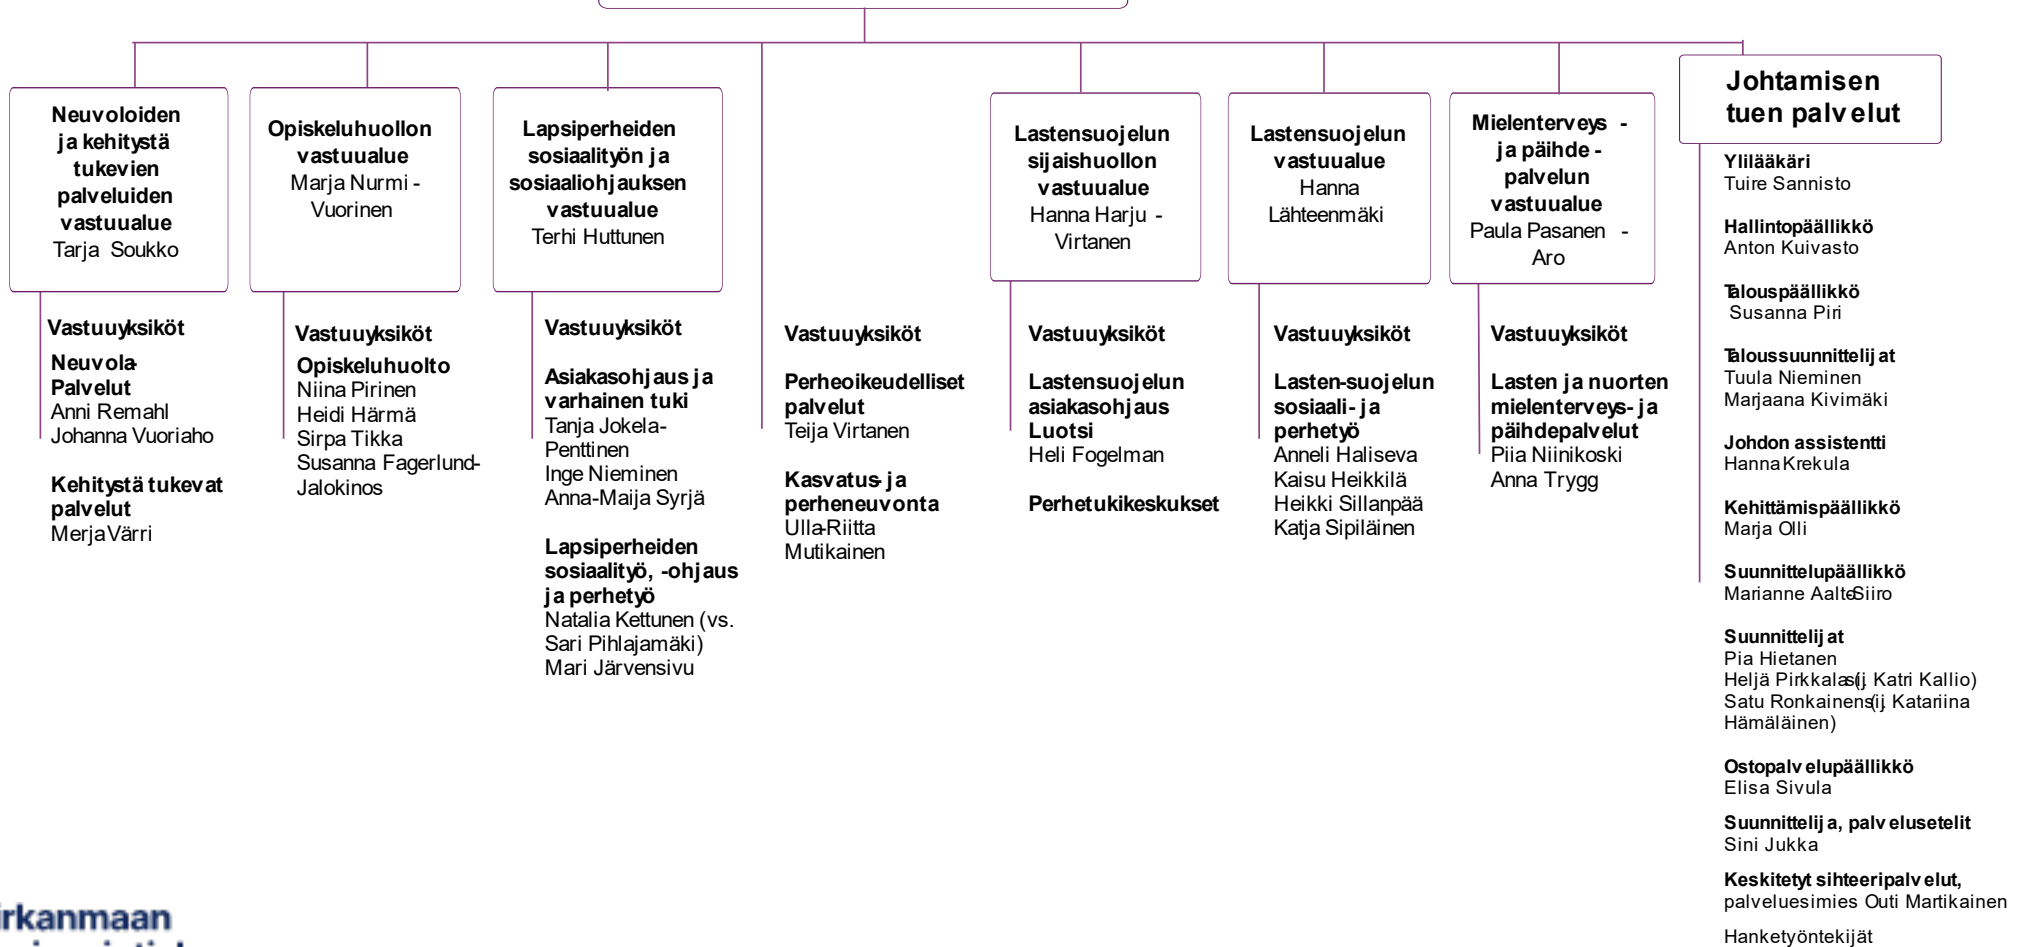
Neuvoloiden ja kehitystä tukevien palveluiden vastuualue
Tarja Soukko

Opiskeluhuollon vastuualue
Marja Nurmi - Vuorinen

Lapsiperheiden sosiaalityön ja sosiaaliohjauksen vastuualue
Terhi Huttunen

Lastensuojelun sijaishuollon vastuualue
Hanna Harju - Virtanen

Lastensuojelun vastuualue
Hanna Lähteenmäki

Mielenterveys - ja päihde - palvelun vastuualue
Paula Pasanen - Aro

Johtamisen tuen palvelut

Vastuuyksiköt
Neuvola-Palvelut
Anni Remahl
Johanna Vuoriaho

Kehitystä tukevat palvelut
Merja Värri

Vastuuyksiköt
Opiskeluhuolto
Niina Pirinen
Heidi Härmä
Sirpa Tikka
Susanna Fagerlund-Jalokinos

Vastuuyksiköt
Asiakasohjaus ja varhainen tuki
Tanja Jokela-Penttinen
Inge Nieminen
Anna-Maija Syrjä

Lapsiperheiden sosiaalityö, -ohjaus ja perhetyö
Natalia Kettunen (vs. Sari Pihlajamäki)
Mari Järvensivu

Vastuuyksiköt
Perheoikeudelliset palvelut
Teija Virtanen

Kasvatus- ja perheneuvonta
Ulla-Riitta Mutikainen

Vastuuyksiköt
Lastensuojelun asiakasohjaus Luotsi
Heli Fogelman

Perhetukikeskukset

Vastuuyksiköt
Lasten-suojelun sosiaali- ja perhetyö
Anneli Haliseva
Kaisu Heikkilä
Heikki Sillanpää
Katja Sipiläinen

Vastuuyksiköt
Lasten ja nuorten mielenterveys- ja päihdepalvelut
Piia Niinikoski
Anna Trygg

Ylilääkäri
Tuire Sannisto

Hallintopäällikkö
Anton Kuivasto

Talouspäällikkö
Susanna Piri

Taloussuunnittelijat
Tuula Nieminen
Marjaana Kivimäki

Johdon assistentti
Hanna Krekula

Kehittämispäällikkö
Marja Olli

Suunnittelupäällikkö
Marianne Aalto-Siiro

Suunnittelijat
Pia Hietanen
Heljä Pirkkala (sij. Katri Kallio)
Satu Ronkainen (sij. Katariina Hämäläinen)

Ostopalvelupäällikkö
Elisa Sivula

Suunnittelija, palvelusetelit
Sini Jukka

Keskitetyt sihteeripalvelut,
palveluesimies Outi Martikainen

Hanketyöntekijät

irkanmaan